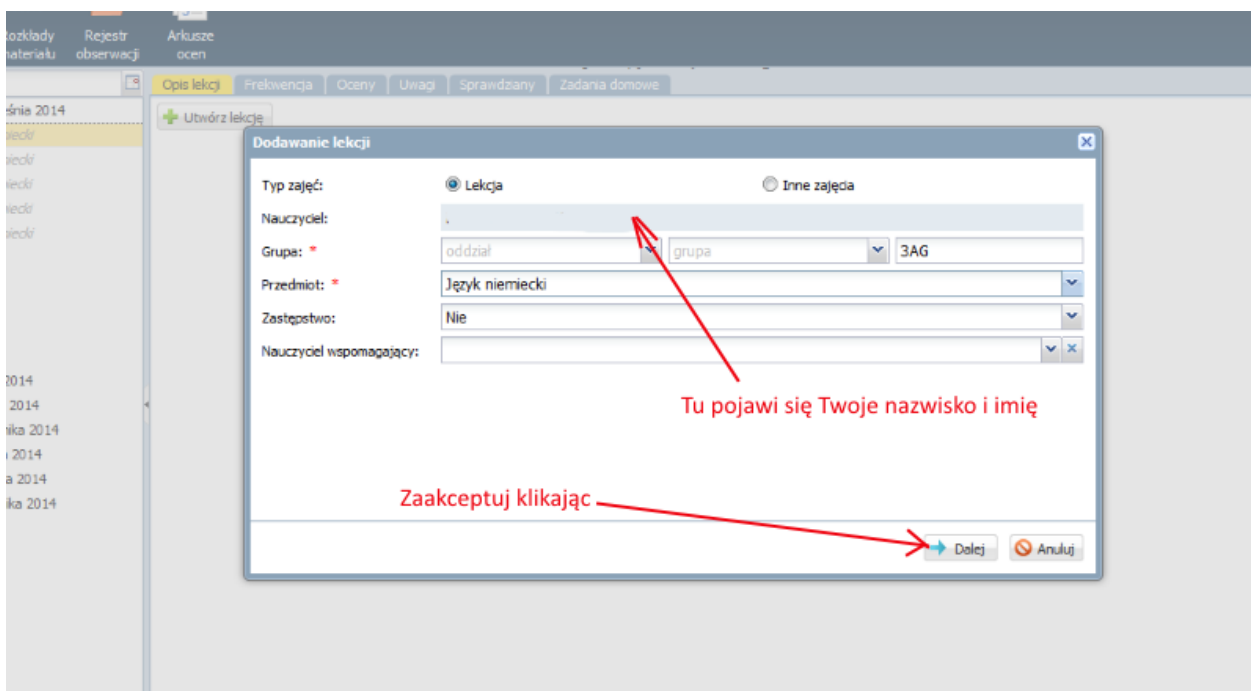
Rozkłady materiału Rejestr obserwacji Arkusze ocen

Opis lekcji | Frekwencja | Oceny | Uwagi | Sprawdziany | Zadania domowe

+ Utwórz lekcję

śnia 2014
iecki
iecki
iecki
iecki
iecki

2014
2014
nika 2014
a 2014
a 2014
ika 2014

Dodawanie lekcji

Typ zajęć: Lekcja Inne zajęcia

Nauczyciel: .

Grupa: * oddział grupa 3AG

Przedmiot: * Język niemiecki

Zastępstwo: Nie

Nauczyciel wspomagający:

Tu pojawi się Twoje nazwisko i imię

Zaakceptuj klikając

Dalej Anuluj